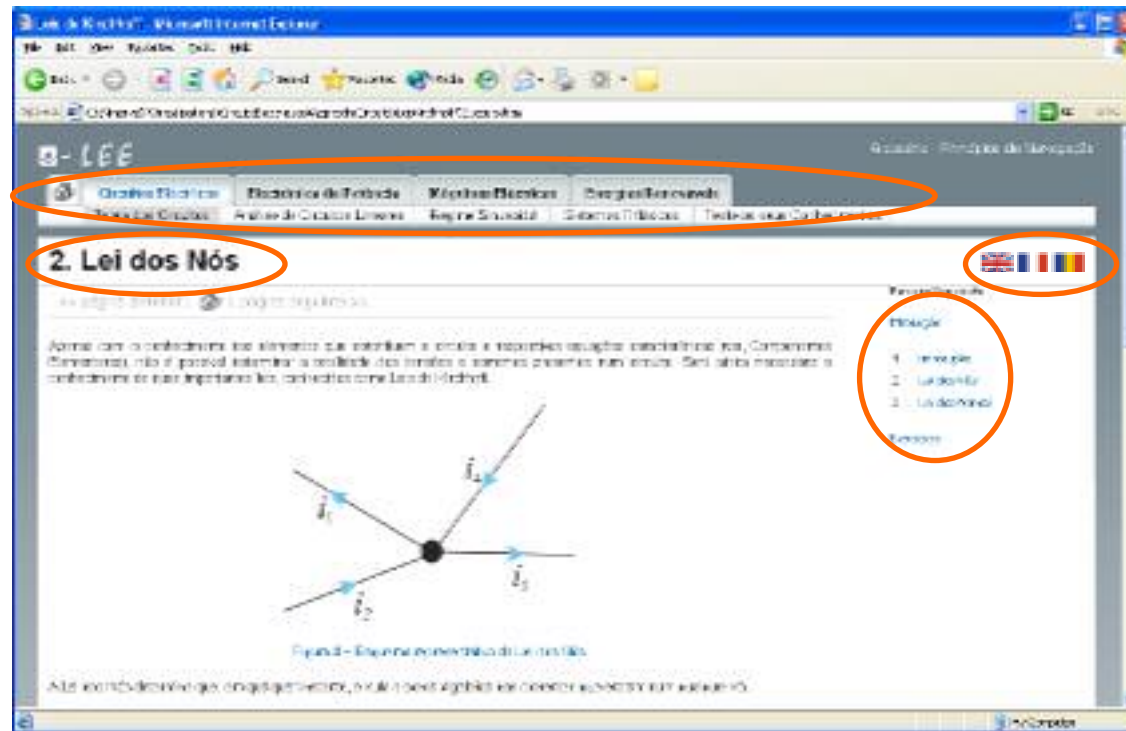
Leis de Kirchhoff - Microsoft Internet Explorer

File Edit View Favorites Tools Help

e-LEE

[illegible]

Circuitos Eléctricos | Electrónica de Potência | Máquinas Eléctricas | Energias Renováveis

Teoria dos Circuitos | Análise de Circuitos Lineares | Regime Sinusoidal | Sistemas Trifásicos | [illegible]

2. Lei dos Nós

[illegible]

Introdução

1. Introdução
2. Lei dos Nós
3. Lei das Malhas

Exercícios

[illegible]

$i_1$ $i_4$ $i_2$ $i_3$

Figura 2 - Esquema representativo da Lei dos Nós

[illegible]

My Computer